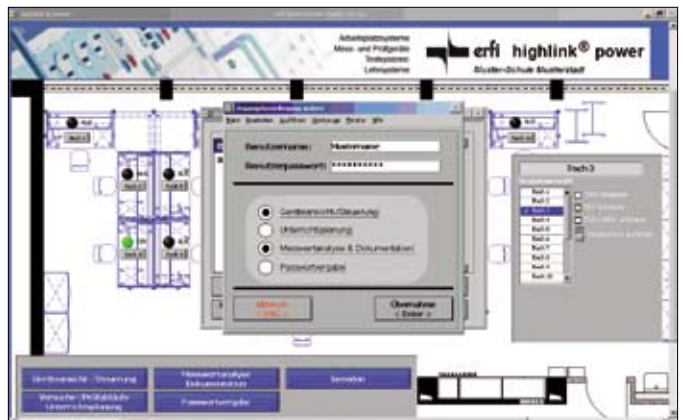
Arbeitsplatzsysteme
Mess- und Prüfgeräte
Testsysteme
Lehrsysteme

erfi highlink® power
Muster-Schule Musterstadt

Benutzername: Mustermann
Benutzerpasswort: **********

Geräteansicht/Steuerung
Unterrichtsplanung
Messwertanalyse & Dokumentation
Passwortvergabe

Abbruch
< ESC >

Übernehmen
< Enter >

Tisch 3

Geräteansicht - Steuerung
Messwertanalyse Dokumentation
Service
Versuche / Prüfabläufe Unterrichtsplanung
Passwortvergabe